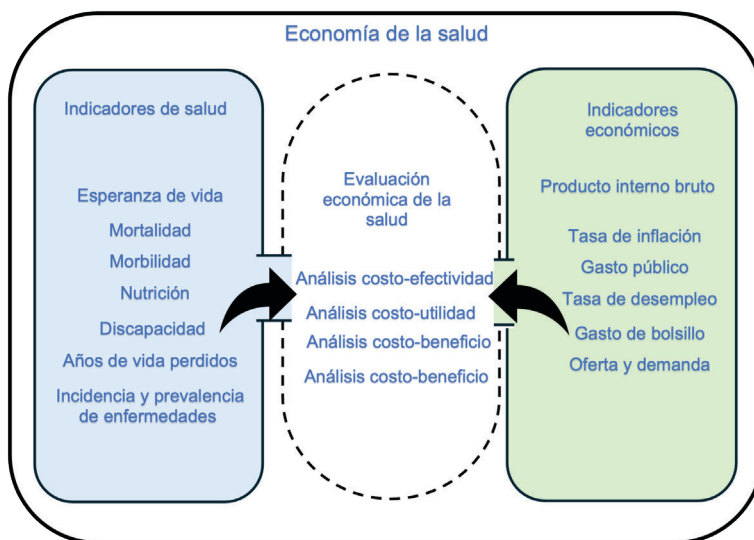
Economía de la salud

Indicadores de salud

Esperanza de vida

Mortalidad

Morbilidad

Nutrición

Discapacidad

Años de vida perdidos

Incidencia y prevalencia de enfermedades

Evaluación económica de la salud

Análisis costo-efectividad

Análisis costo-utilidad

Análisis costo-beneficio

Análisis costo-beneficio

Indicadores económicos

Producto interno bruto

Tasa de inflación

Gasto público

Tasa de desempleo

Gasto de bolsillo

Oferta y demanda